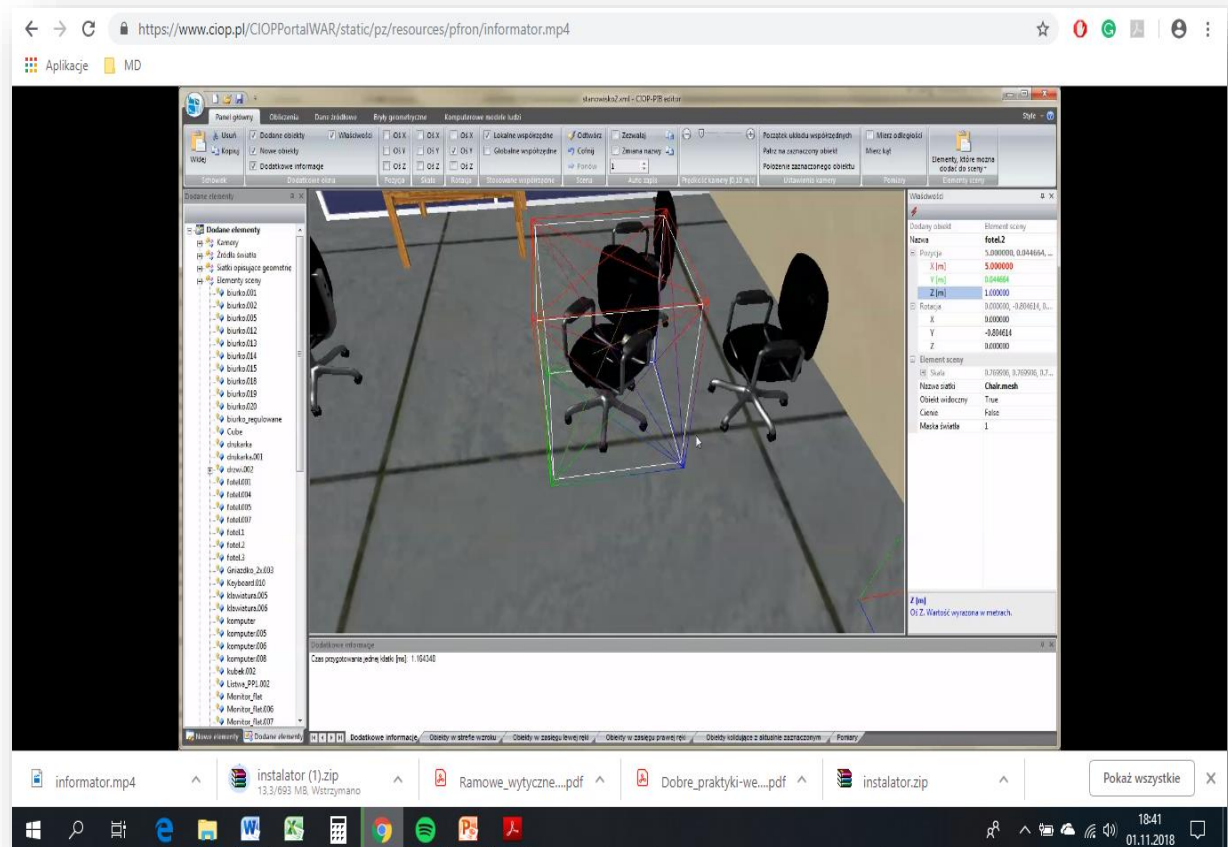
https://www.ciop.pl/CIOPPortalWAR/static/pz/resources/pfron/informator.mp4

Aplikacje MD

stanowisko2.xml - COP-PIB editor

Panel główny Obliczenia Dane źródłowe Bryły geometryczne Komputerowe modele ludzi Style

Usuń Kopiuj Wklej Schowek
Dodane obiekty Nowe obiekty Dodatkowe informacje Właściwości Dodatkowe okna
Oś X Oś Y Oś Z Pozycja
Oś X Oś Y Oś Z Skala
Oś X Oś Y Oś Z Rotacja
Lokalne współrzędne Globalne współrzędne Stosowanie współrzędne
Odtwórz Cofnij Ponów Scena
Zezwalaj Zmiana nazwy 1 Auto zapis
Prędkość kamery (0.10 m/s)
Początek układu współrzędnych Patrz na zaznaczony obiekt Położenie zaznaczonego obiektu Ustawienia kamery
Mierz odległość Mierz kąt Pomiary
Elementy, które można dodać do sceny Elementy sceny

Dodane elementy
Dodane elementy
Kamery
Źródła światła
Siatki opisujące geometrię
Elementy sceny
biurko.001
biurko.002
biurko.005
biurko.012
biurko.013
biurko.014
biurko.015
biurko.018
biurko.019
biurko.020
biurko_regulowane
Cube
drukarka
drukarka.001
drzwo.002
fotel.001
fotel.004
fotel.005
fotel.007
fotel.1
fotel.2
fotel.3
Gniazdko_2x.003
Keyboard.010
klawiatura.005
klawiatura.006
komputer
komputer.005
komputer.006
komputer.008
kubek.002
Listwa_PPL002
Monitor_flat
Monitor_flat.006
Monitor_flat.007

Nowe elementy Dodane elementy

Właściwości
Dodany obiekt Element sceny
Nazwa fotel.2
Pozycja 5.000000, 0.044664, ...
X [m] 5.000000
Y [m] 0.044664
Z [m] 1.000000
Rotacja 0.000000, -0.804614, 0.000000
X 0.000000
Y -0.804614
Z 0.000000
Element sceny
Skala 0.769590, 0.769590, 0.7...
Nazwa siatki Chair.mesh
Obiekt widoczny True
Cienie False
Maska światła 1

Z [m]
Oś Z. Wartość wyrażona w metrach.

Dodatkowe informacje
Czas przygotowania jednej klatki [ms]: 1.164348

Dodatkowe informacje Obiekty w strefie wzroku Obiekty w zasięgu lewej ręki Obiekty w zasięgu prawej ręki Obiekty kolidujące z aktualnie zaznaczonym Pomiary

informator.mp4
instalator (1).zip 13,3/693 MB, Wstrzymano
Ramowe_wytyczne....pdf
Dobre_praktyki-we....pdf
instalator.zip
Pokaż wszystkie

18:41
01.11.2018